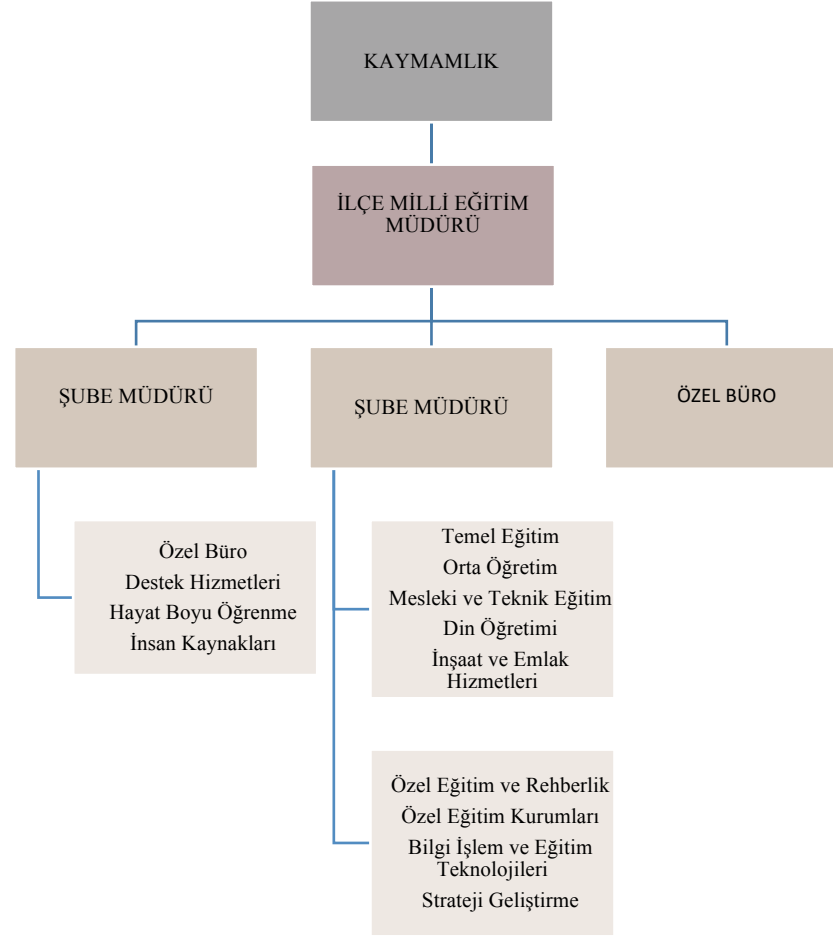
KAYMAMLIK

İLÇE MİLLİ EĞİTİM MÜDÜRÜ

ŞUBE MÜDÜRÜ

ŞUBE MÜDÜRÜ

ÖZEL BÜRO

Özel Büro
Destek Hizmetleri
Hayat Boyu Öğrenme
İnsan Kaynakları

Temel Eğitim
Orta Öğretim
Mesleki ve Teknik Eğitim
Din Öğretimi
İnşaat ve Emlak Hizmetleri

Özel Eğitim ve Rehberlik
Özel Eğitim Kurumları
Bilgi İşlem ve Eğitim Teknolojileri
Strateji Geliştirme